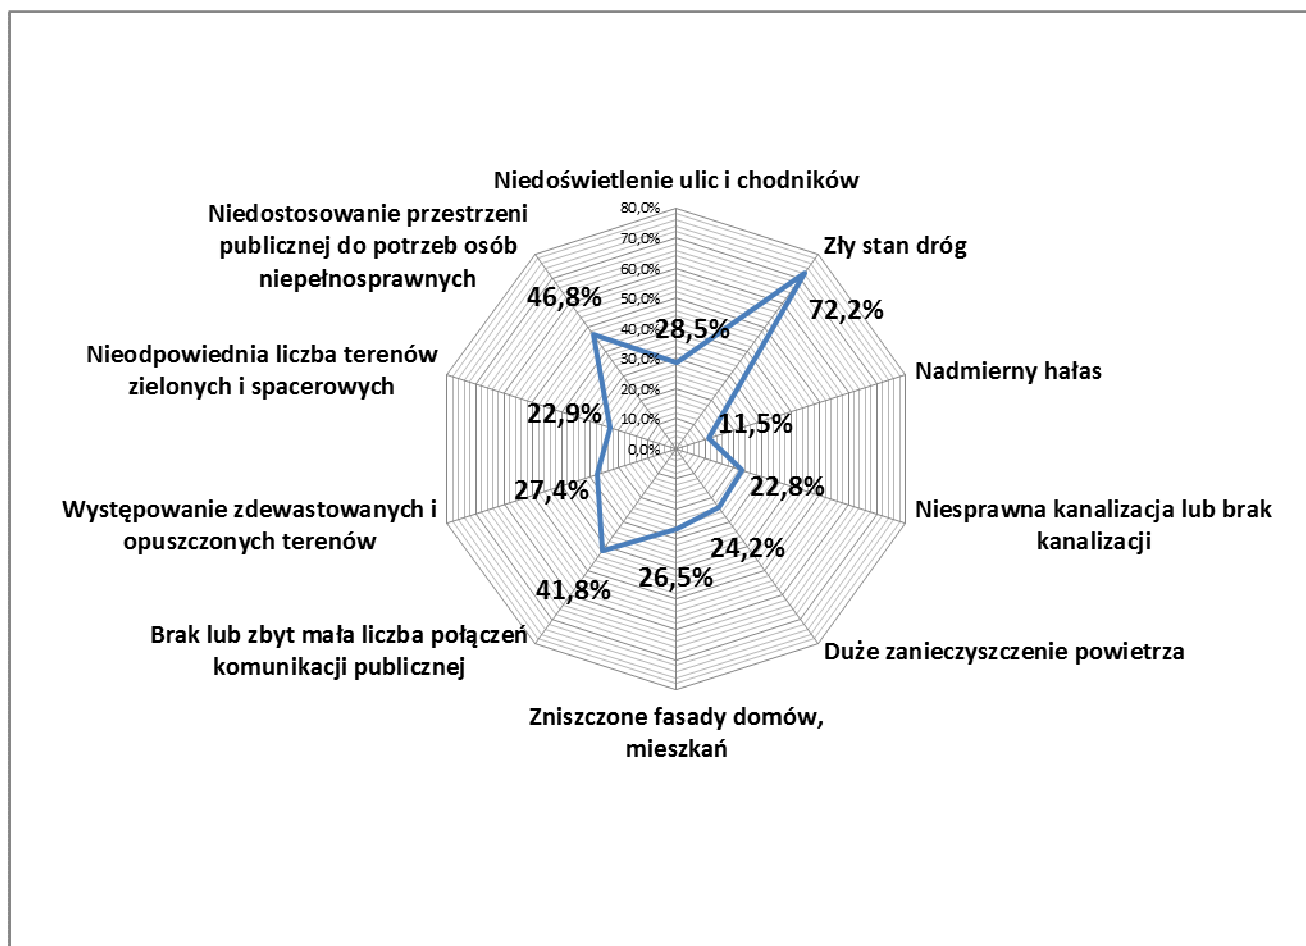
Niedoświetlenie ulic i chodników

80,0%
70,0%
60,0%
50,0%
40,0%
30,0%
20,0%
10,0%
0,0%

28,5%

Zły stan dróg

72,2%

Nadmierny hałas

11,5%

22,8%

Niesprawna kanalizacja lub brak kanalizacji

24,2%

Duże zanieczyszczenie powietrza

26,5%

Zniszczone fasady domów, mieszkań

41,8%

Brak lub zbyt mała liczba połączeń komunikacji publicznej

27,4%

Występowanie zdewastowanych i opuszczonych terenów

22,9%

Nieodpowiednia liczba terenów zielonych i spacerowych

46,8%

Niedostosowanie przestrzeni publicznej do potrzeb osób niepełnosprawnych